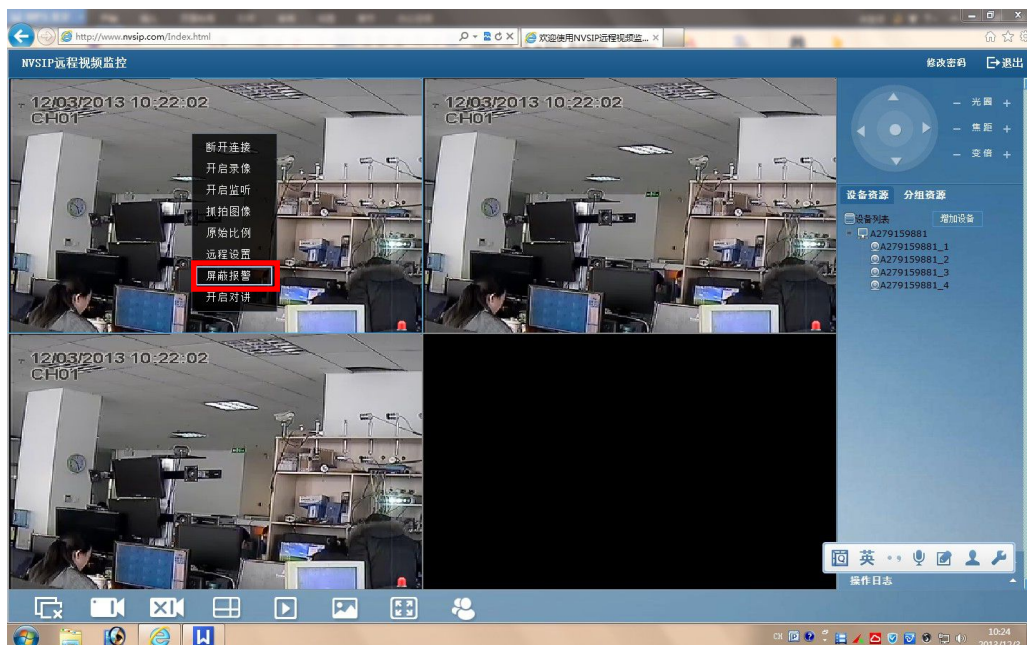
http://www.nvsip.com/Index.html
欢迎使用NVSIP远程视频监...

NVSIP远程视频监控
修改密码
退出

12/03/2013 10:22:02
CH01

断开连接
开启录像
开启监听
抓拍图像
原始比例
远程设置
屏蔽报警
开启对讲

12/03/2013 10:22:02
CH01

12/03/2013 10:22:02
CH01

光圈
焦距
变倍

设备资源
分组资源
设备列表
增加设备
A279159881
A279159881_1
A279159881_2
A279159881_3
A279159881_4

英

操作日志

CH
10:24
2013/12/3